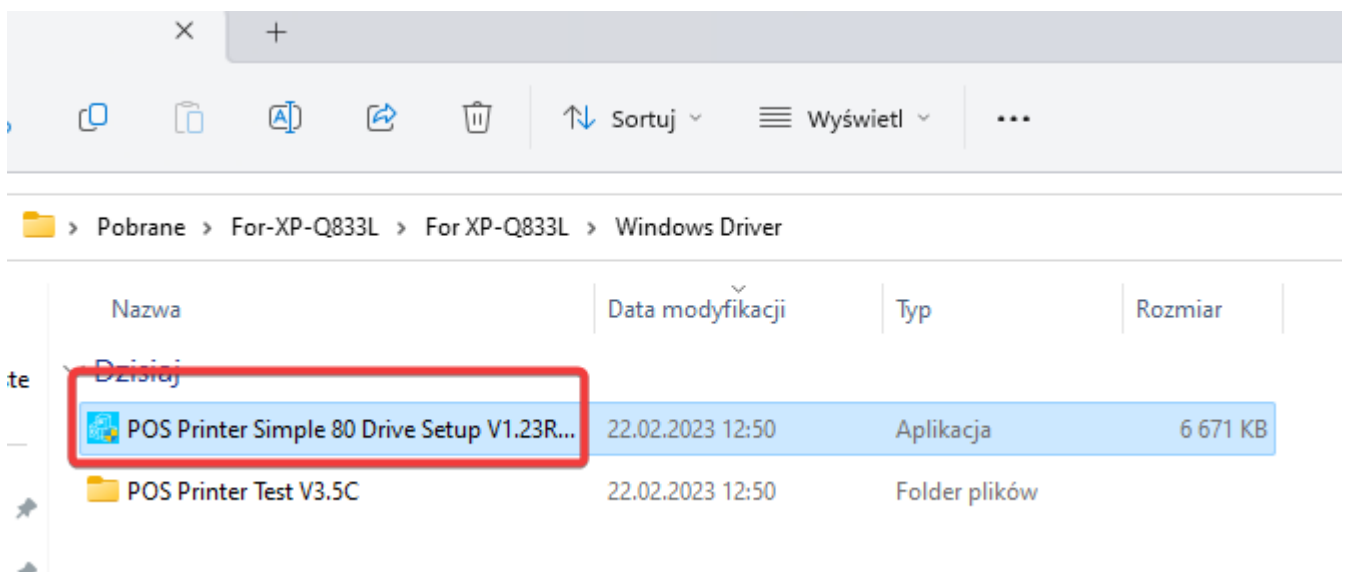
Sortuj
Wyświetl
...

Pobrane > For-XP-Q833L > For XP-Q833L > Windows Driver

| Nazwa | Data modyfikacji | Typ | Rozmiar |
|---|---|---|---|
| Dzisiaj | | | |
| POS Printer Simple 80 Drive Setup V1.23R... | 22.02.2023 12:50 | Aplikacja | 6 671 KB |
| POS Printer Test V3.5C | 22.02.2023 12:50 | Folder plików | |

te